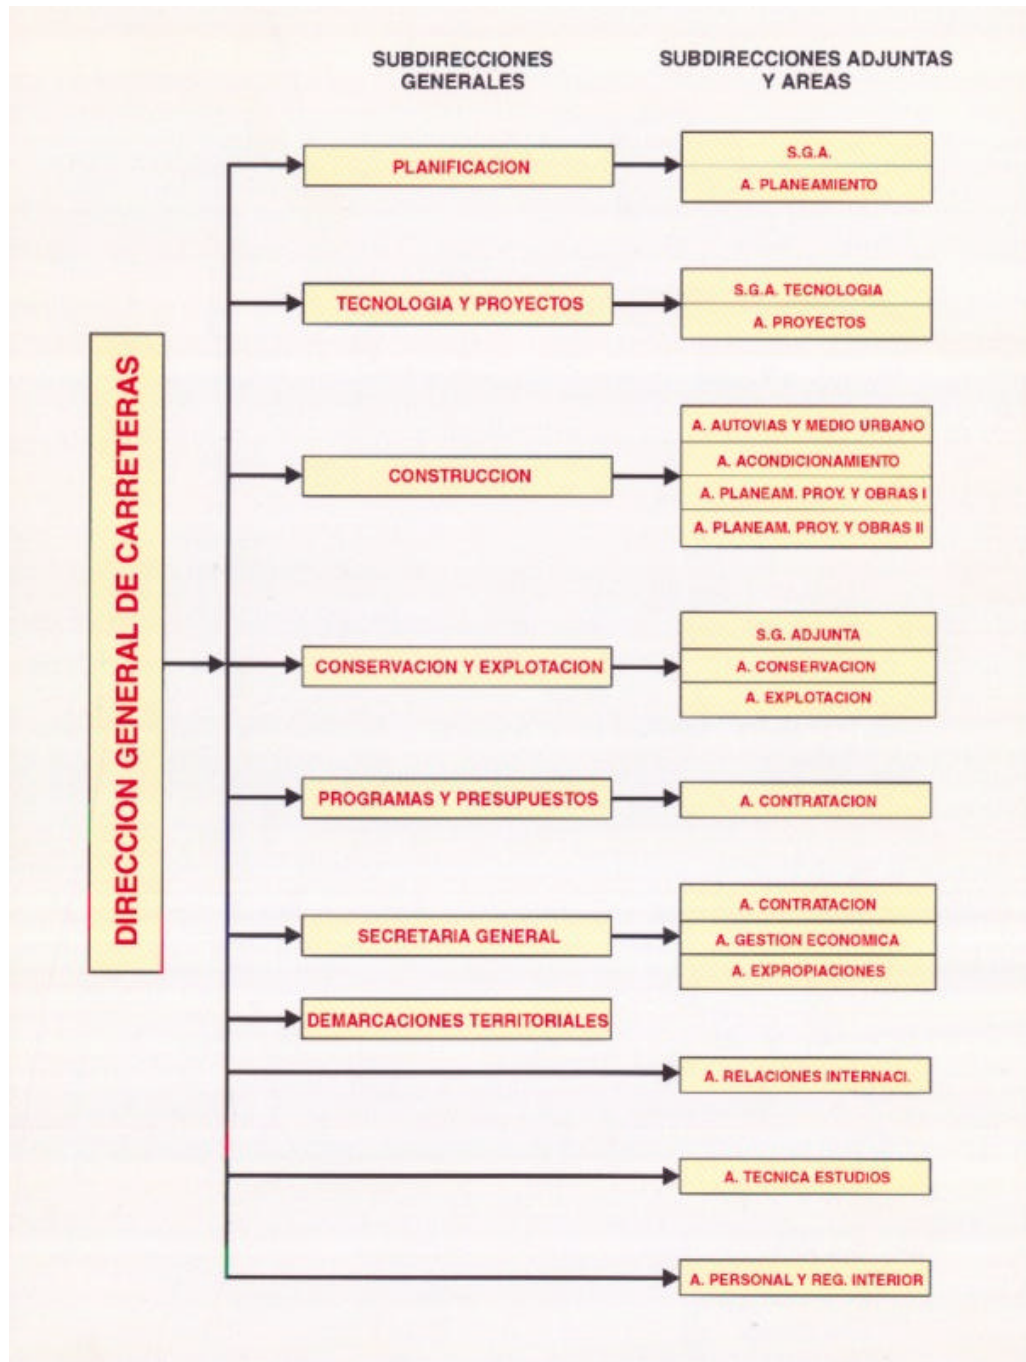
SUBDIRECCIONES GENERALES

SUBDIRECCIONES ADJUNTAS Y AREAS

DIRECCION GENERAL DE CARRETERAS

PLANIFICACION

S.G.A.

A. PLANEAMIENTO

TECNOLOGIA Y PROYECTOS

S.G.A. TECNOLOGIA

A. PROYECTOS

CONSTRUCCION

A. AUTOVIAS Y MEDIO URBANO

A. ACONDICIONAMIENTO

A. PLANEAM. PROY. Y OBRAS I

A. PLANEAM. PROY. Y OBRAS II

CONSERVACION Y EXPLOTACION

S.G. ADJUNTA

A. CONSERVACION

A. EXPLOTACION

PROGRAMAS Y PRESUPUESTOS

A. CONTRATACION

SECRETARIA GENERAL

A. CONTRATACION

A. GESTION ECONOMICA

A. EXPROPIACIONES

DEMARCACIONES TERRITORIALES

A. RELACIONES INTERNACI.

A. TECNICA ESTUDIOS

A. PERSONAL Y REG. INTERIOR